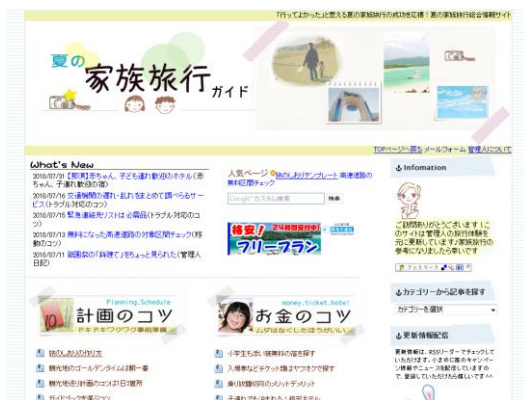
「行ってよかった」と思える夏の家族旅行の成功を応援！夏の家族旅行総合情報サイト

夏の家族旅行ガイド

TOPページへ戻る メールフォーム 管理人について

What's New
2010/07/31 [即決]赤ちゃん、子ども連れ歓迎のホテル(赤ちゃん、子連れ歓迎の宿)
2010/07/16 交通機関の遅れ・乱れをまとめて調べるサービス(トラブル対応のコツ)
2010/07/15 緊急連絡先リストは必需品(トラブル対応のコツ)
2010/07/13 無料となった高速道路の対象区間チェック(移動のコツ)
2010/07/11 福岡県の「鉢理す」をちょっと見られた(管理人日記)

人気ページ 旅のしおりテンプレート 高速道路の無料区間チェック

Google カスタム検索 検索

格安！ 24時間予約OK！ フリープラン

Infomation
ご訪問ありがとうございます！このサイトは管理人の旅行体験を元に更新しています♪家族旅行の参考になりましたら幸いです

カテゴリーから記事を探す
カテゴリーを選択

更新情報配信
更新情報は、RSSリーダーでチェックしていただけます。小さめに最新のキャンペーン情報やニュースも配信していますので、登録していただけると嬉しいです^^

Planning,Schedule
計画のコツ
ドキドキワクワク事前準備

money,ticket,hotel
お金のコツ
ムダはなくしたほうがいい

旅のしおりの作り方
観光地のゴールデンタイムは朝一番
観光地巡り計画のコツは1日2箇所
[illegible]

小学生も使い放題料金の宿を探す
入場券などチケット類はヤフオクで探す
乗り放題切符のメリットデメリット
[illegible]